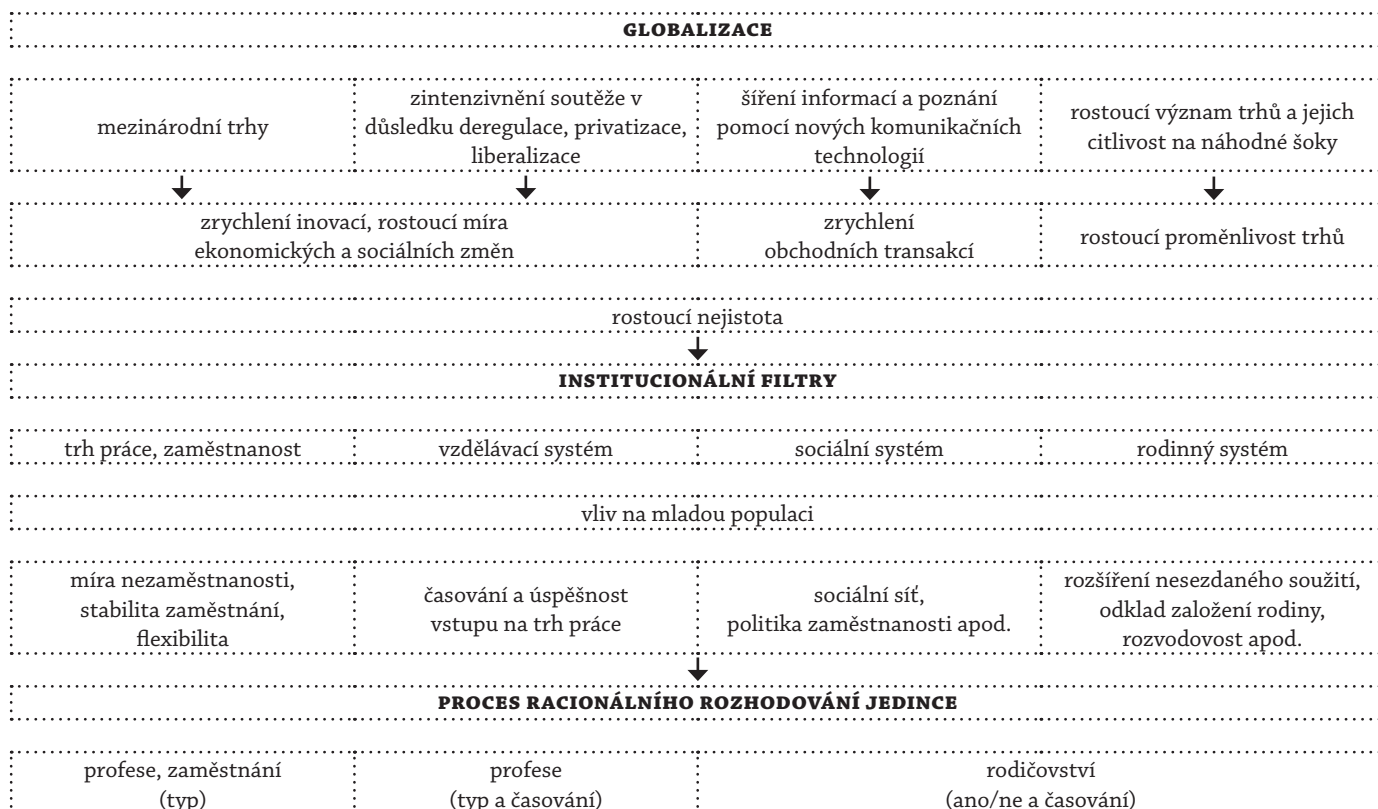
GLOBALIZACE

| mezinárodní trhy | zintenzivnění soutěže v důsledku deregulace, privatizace, liberalizace | šíření informací a poznání pomocí nových komunikačních technologií | rostoucí význam trhů a jejich citlivost na náhodné šoky |
|---|---|---|---|

| zrychlení inovací, rostoucí míra ekonomických a sociálních změn | zrychlení obchodních transakcí | rostoucí proměnlivost trhů |
|---|---|---|

rostoucí nejistota

INSTITUCIONÁLNÍ FILTRY

| trh práce, zaměstnanost | vzdělávací systém | sociální systém | rodinný systém |
|---|---|---|---|

vliv na mladou populaci

| míra nezaměstnanosti, stabilita zaměstnání, flexibilita | časování a úspěšnost vstupu na trh práce | sociální síť, politika zaměstnanosti apod. | rozšíření nesezdaného soužití, odklad založení rodiny, rozvodovost apod. |
|---|---|---|---|

PROCES RACIONÁLNÍHO ROZHODOVÁNÍ JEDINCE

| profese, zaměstnání (typ) | profese (typ a časování) | rodičovství (ano/ne a časování) |
|---|---|---|